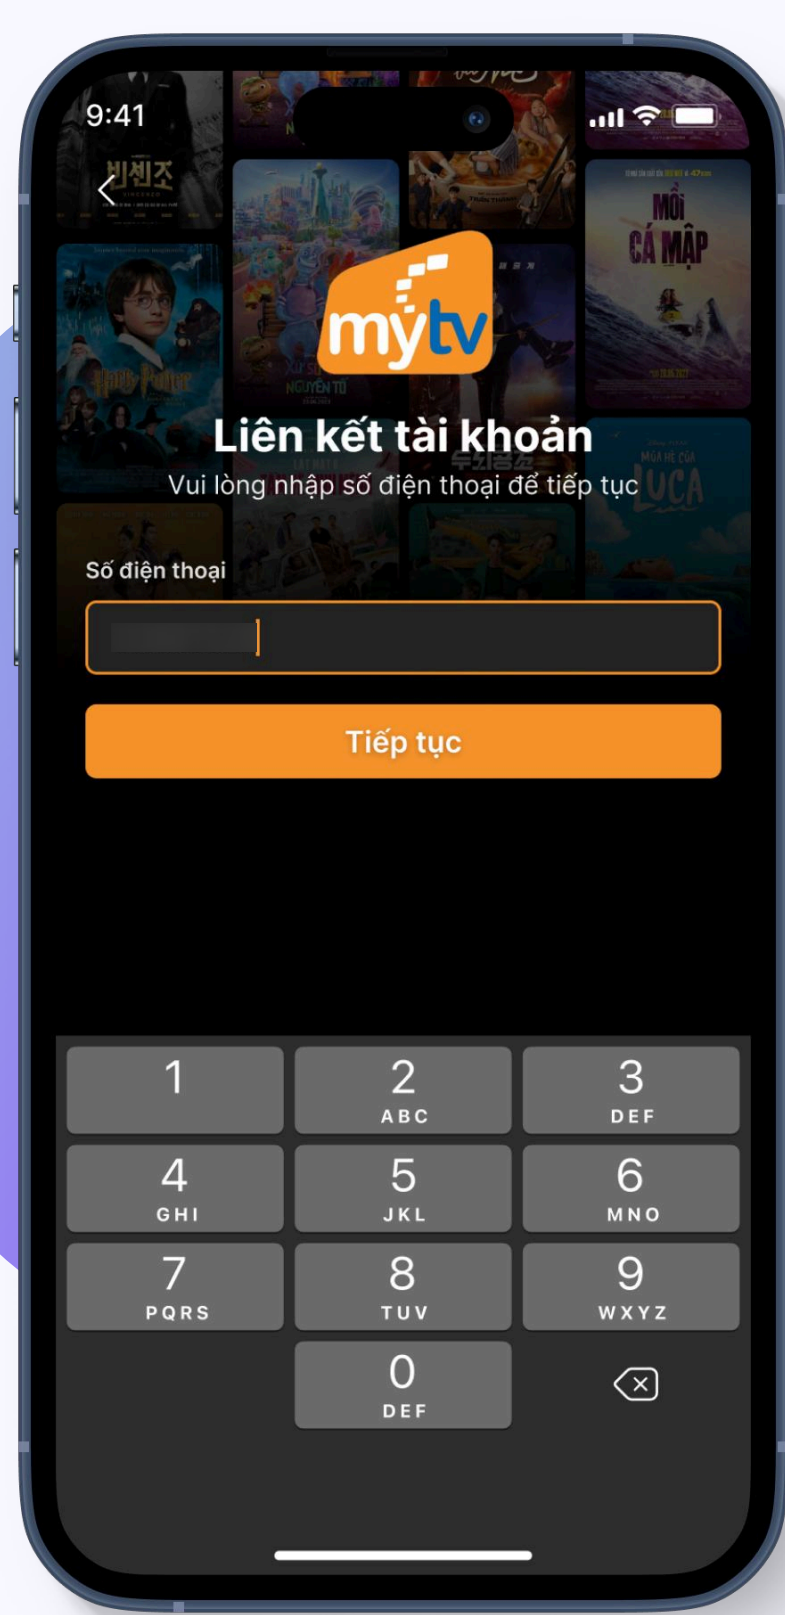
9:41

빈센조

Harry Potter

XỨ SỞ NGUYÊN TỐ

MỐI CÁ MẬP

MÙA HÈ CỦA LUCA

mytv

Liên kết tài khoản

Vui lòng nhập số điện thoại để tiếp tục

Số điện thoại

Tiếp tục

1
2 ABC
3 DEF
4 GHI
5 JKL
6 MNO
7 PQRS
8 TUV
9 WXYZ
0 DEF